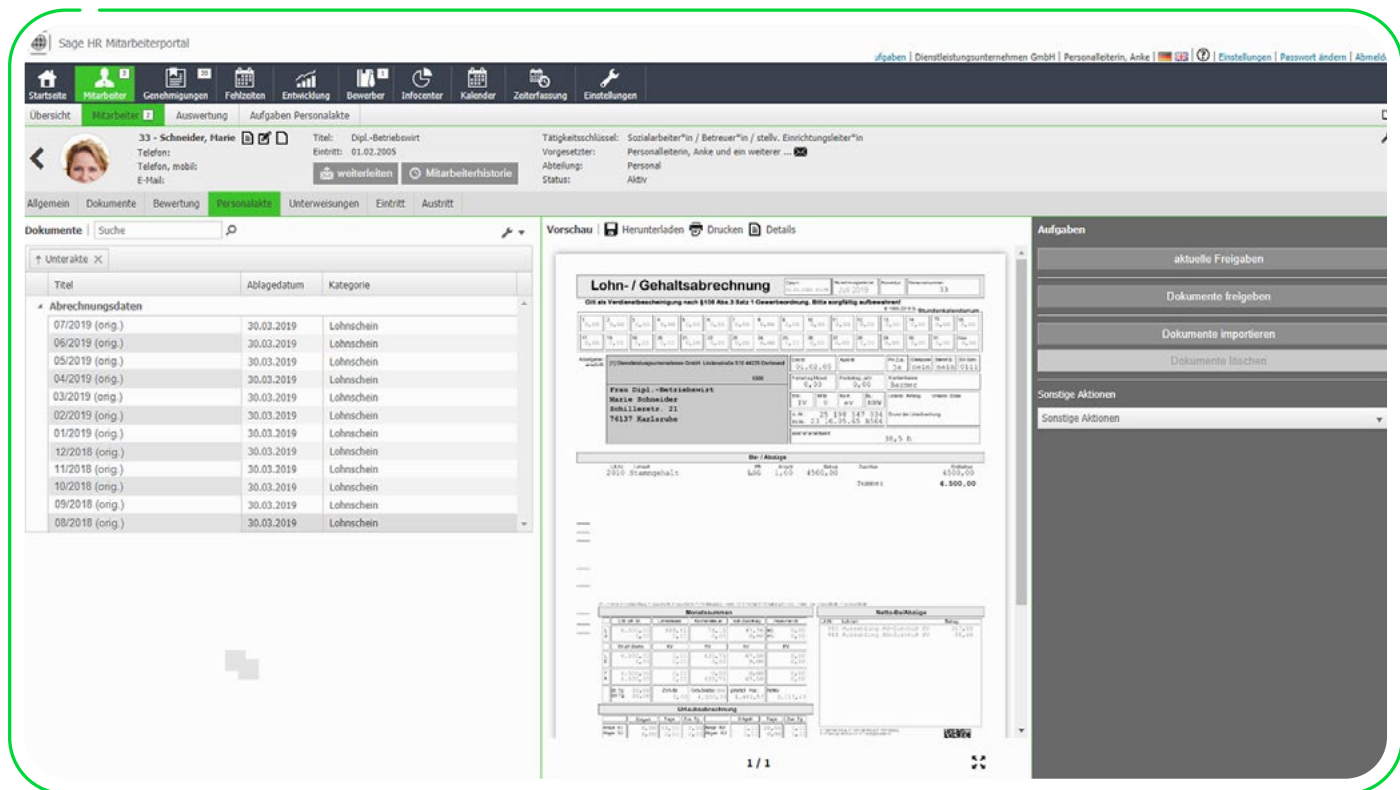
Sage HR Mitarbeiterportal

ufgaben | Dienstleistungsunternehmen GmbH | Personalleiterin, Anke | Einstellungen | Passwort ändern | Abmeld

Startseite | Mitarbeiter 3 | Genehmigungen 30 | Fehlzeiten | Entwicklung | Bewerber 1 | Infocenter | Kalender | Zeiterfassung | Einstellungen

Übersicht | Mitarbeiter 2 | Auswertung | Aufgaben Personalakte

33 - Schneider, Marie
Telefon:
Telefon, mobil:
E-Mail:

Titel: Dipl.-Betriebswirt
Eintritt: 01.02.2005

weiterleiten | Mitarbeiterhistorie

Tätigkeitsschlüssel: Sozialarbeiter*in / Betreuer*in / stellv. Einrichtungsleiter*in
Vorgesetzter: Personalleiterin, Anke und ein weiterer ...
Abteilung: Personal
Status: Aktiv

Allgemein | Dokumente | Bewertung | Personalakte | Unterweisungen | Eintritt | Austritt

Dokumente | Suche

↑ Unterakte ×

| Titel | Ablagedatum | Kategorie |
|---|---|---|
| Abrechnungsdaten | | |
| 07/2019 (orig.) | 30.03.2019 | Lohnschein |
| 06/2019 (orig.) | 30.03.2019 | Lohnschein |
| 05/2019 (orig.) | 30.03.2019 | Lohnschein |
| 04/2019 (orig.) | 30.03.2019 | Lohnschein |
| 03/2019 (orig.) | 30.03.2019 | Lohnschein |
| 02/2019 (orig.) | 30.03.2019 | Lohnschein |
| 01/2019 (orig.) | 30.03.2019 | Lohnschein |
| 12/2018 (orig.) | 30.03.2019 | Lohnschein |
| 11/2018 (orig.) | 30.03.2019 | Lohnschein |
| 10/2018 (orig.) | 30.03.2019 | Lohnschein |
| 09/2018 (orig.) | 30.03.2019 | Lohnschein |
| 08/2018 (orig.) | 30.03.2019 | Lohnschein |

Vorschau | Herunterladen | Drucken | Details

Lohn- / Gehaltsabrechnung
Juli 2019 33
Gilt als Verdienstbescheinigung nach §108 Abs.3 Satz 1 Gewerbeordnung. Bitte sorgfältig aufbewahren!
Frau Dipl.-Betriebswirt
Marie Schneider
Schillerstr. 21
76137 Karlsruhe
01.02.05
Barmer
IV 0 ev
25 198 147 334
23 16.05.65 S564
38,5 h
Be- / Abzüge
2010 Stammgehalt LSG 1,00 4500,00 4500,00
Summe: 4.500,00
Monatssummen
Netto-Be/Abzüge
Urlaubsabrechnung

1 / 1

Aufgaben
aktuelle Freigaben
Dokumente freigeben
Dokumente importieren
Dokumente löschen
Sonstige Aktionen
Sonstige Aktionen